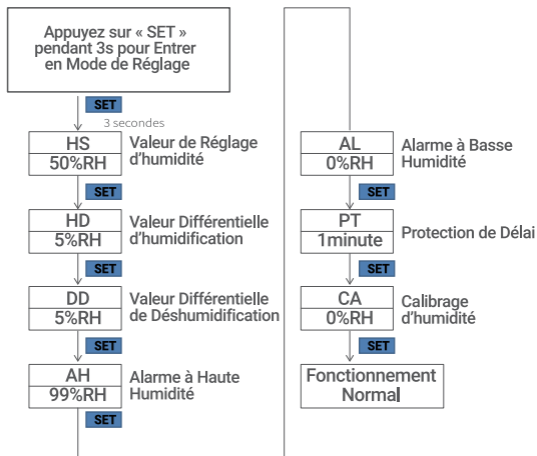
Appuyez sur « SET » pendant 3s pour Entrer en Mode de Réglage

SET
3 secondes

HS
50%RH
Valeur de Réglage d'humidité

SET

HD
5%RH
Valeur Différentielle d'humidification

SET

DD
5%RH
Valeur Différentielle de Déshumidification

SET

AH
99%RH
Alarme à Haute Humidité

SET

AL
0%RH
Alarme à Basse Humidité

SET

PT
1minute
Protection de Délai

SET

CA
0%RH
Calibrage d'humidité

SET

Fonctionnement Normal